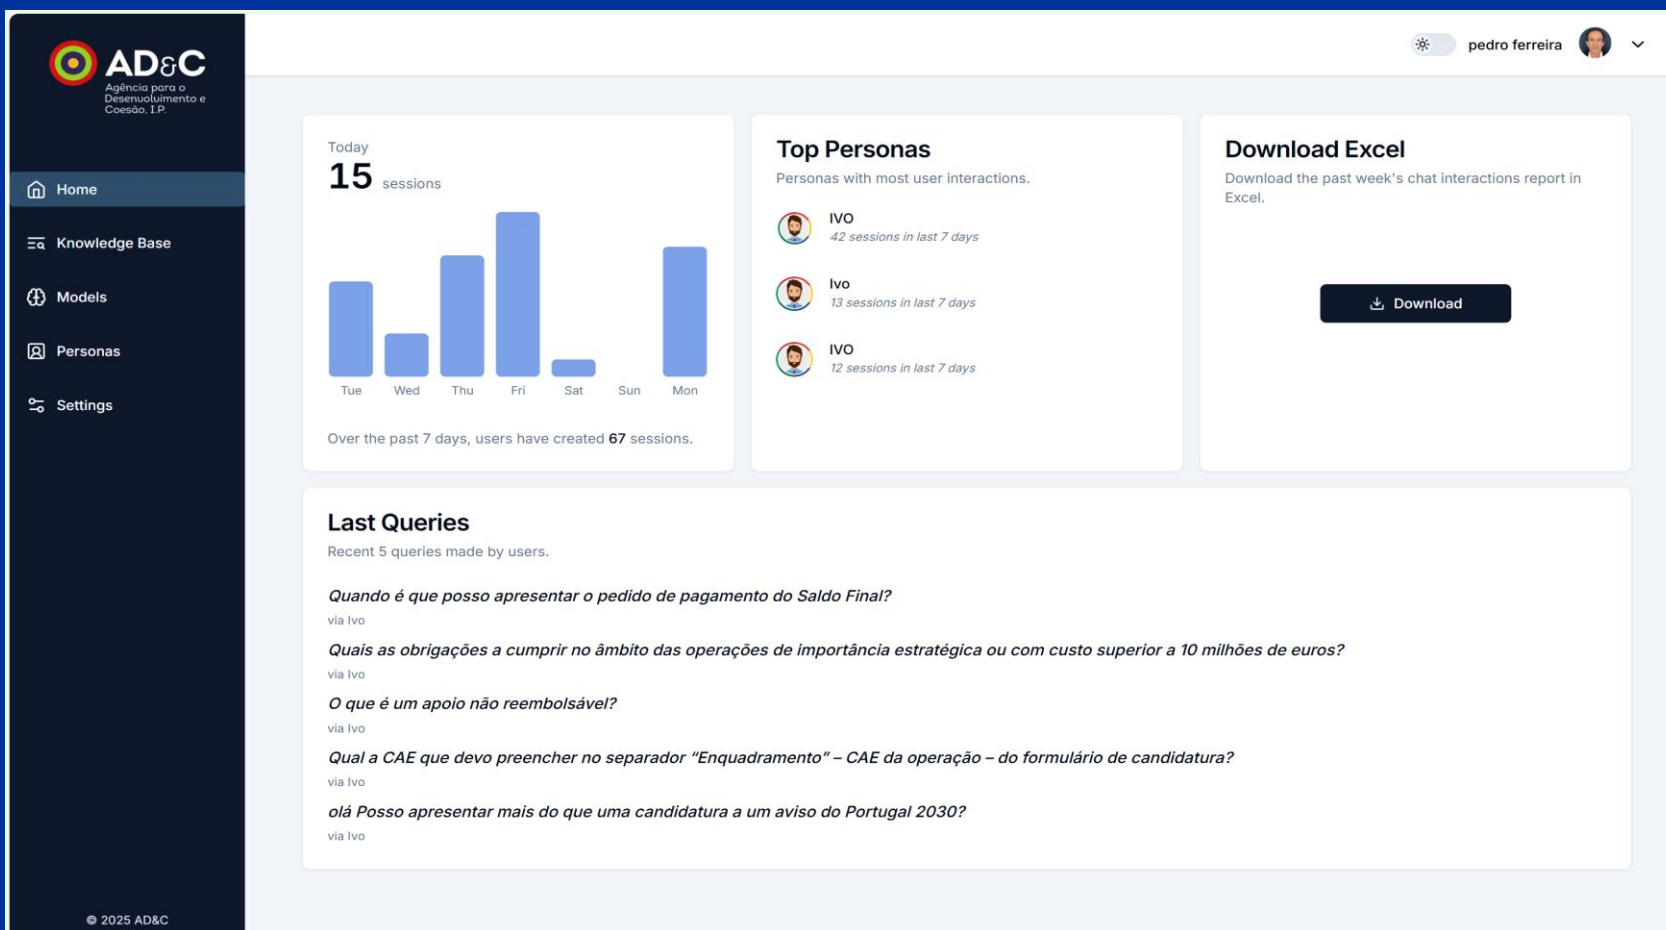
AD&C
Agência para o Desenvolvimento e Coesão, I.P.

Home
Knowledge Base
Models
Personas
Settings

© 2025 AD&C

pedro ferreira

Today
15 sessions

Tue Wed Thu Fri Sat Sun Mon

Over the past 7 days, users have created 67 sessions.

Top Personas
Personas with most user interactions.

IVO
42 sessions in last 7 days

Ivo
13 sessions in last 7 days

IVO
12 sessions in last 7 days

Download Excel
Download the past week's chat interactions report in Excel.

Download

Last Queries
Recent 5 queries made by users.

Quando é que posso apresentar o pedido de pagamento do Saldo Final?
via Ivo

Quais as obrigações a cumprir no âmbito das operações de importância estratégica ou com custo superior a 10 milhões de euros?
via Ivo

O que é um apoio não reembolsável?
via Ivo

Qual a CAE que devo preencher no separador "Enquadramento" – CAE da operação – do formulário de candidatura?
via Ivo

olá Posso apresentar mais do que uma candidatura a um aviso do Portugal 2030?
via Ivo